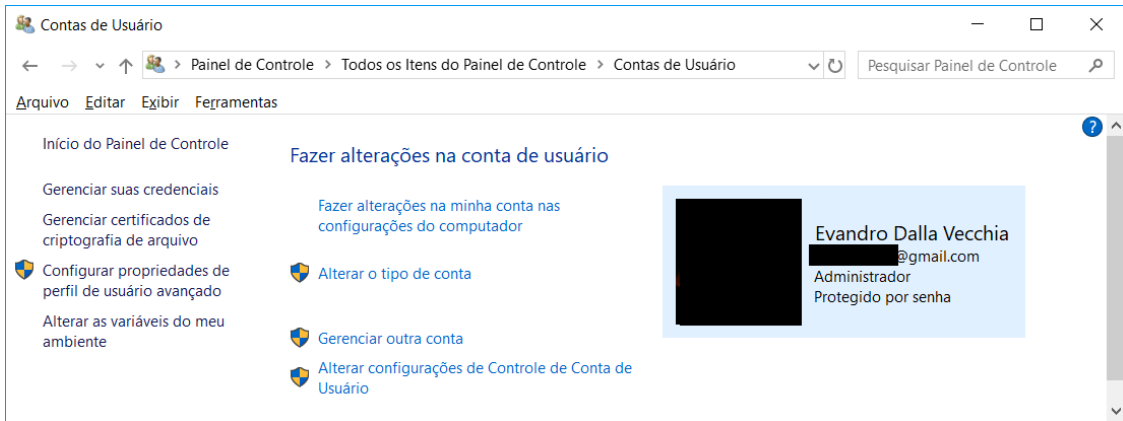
Contas de Usuário

Painel de Controle > Todos os Itens do Painel de Controle > Contas de Usuário

Pesquisar Painel de Controle

Arquivo Editar Exibir Ferramentas

Início do Painel de Controle

Gerenciar suas credenciais

Gerenciar certificados de criptografia de arquivo

Configurar propriedades de perfil de usuário avançado

Alterar as variáveis do meu ambiente

Fazer alterações na conta de usuário

Fazer alterações na minha conta nas configurações do computador

Alterar o tipo de conta

Gerenciar outra conta

Alterar configurações de Controle de Conta de Usuário

Evandro Dalla Vecchia
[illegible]@gmail.com
Administrador
Protegido por senha